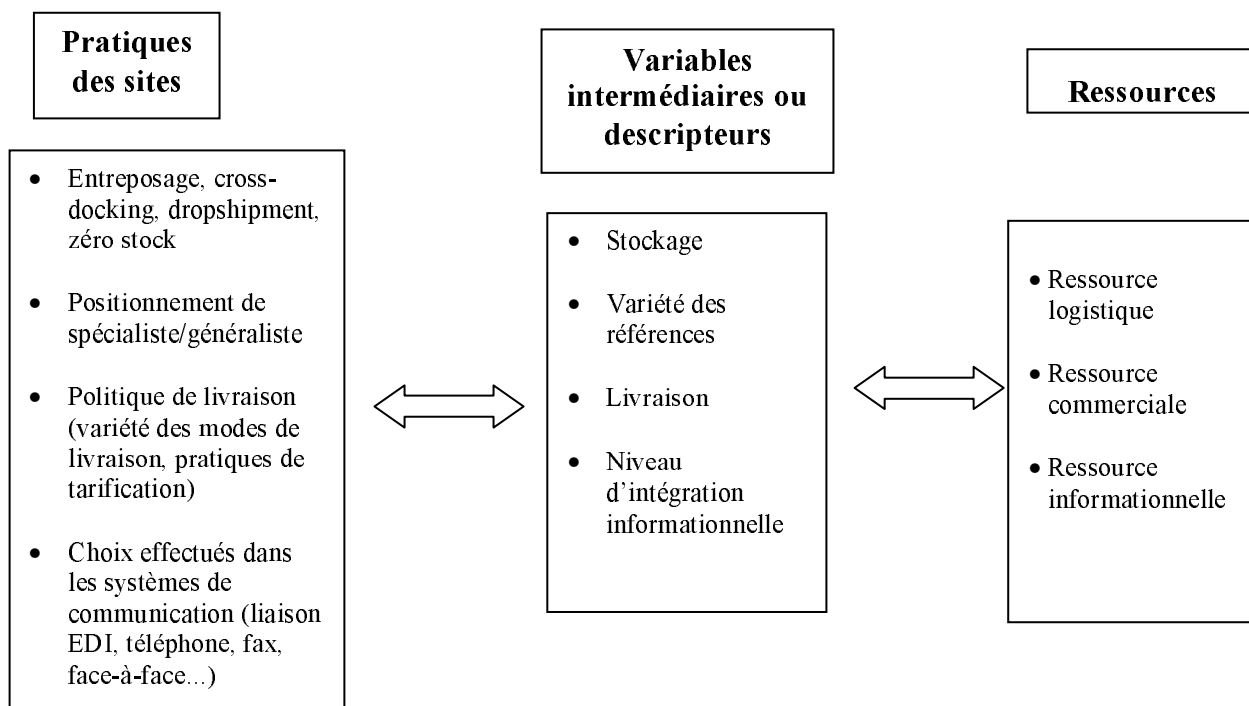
Pratiques des sites

- Entreposage, cross-docking, dropshipment, zéro stock
- Positionnement de spécialiste/généraliste
- Politique de livraison (variété des modes de livraison, pratiques de tarification)
- Choix effectués dans les systèmes de communication (liaison EDI, téléphone, fax, face-à-face...)

Variables intermédiaires ou descripteurs

- Stockage
- Variété des références
- Livraison
- Niveau d'intégration informationnelle

Ressources

- Ressource logistique
- Ressource commerciale
- Ressource informationnelle